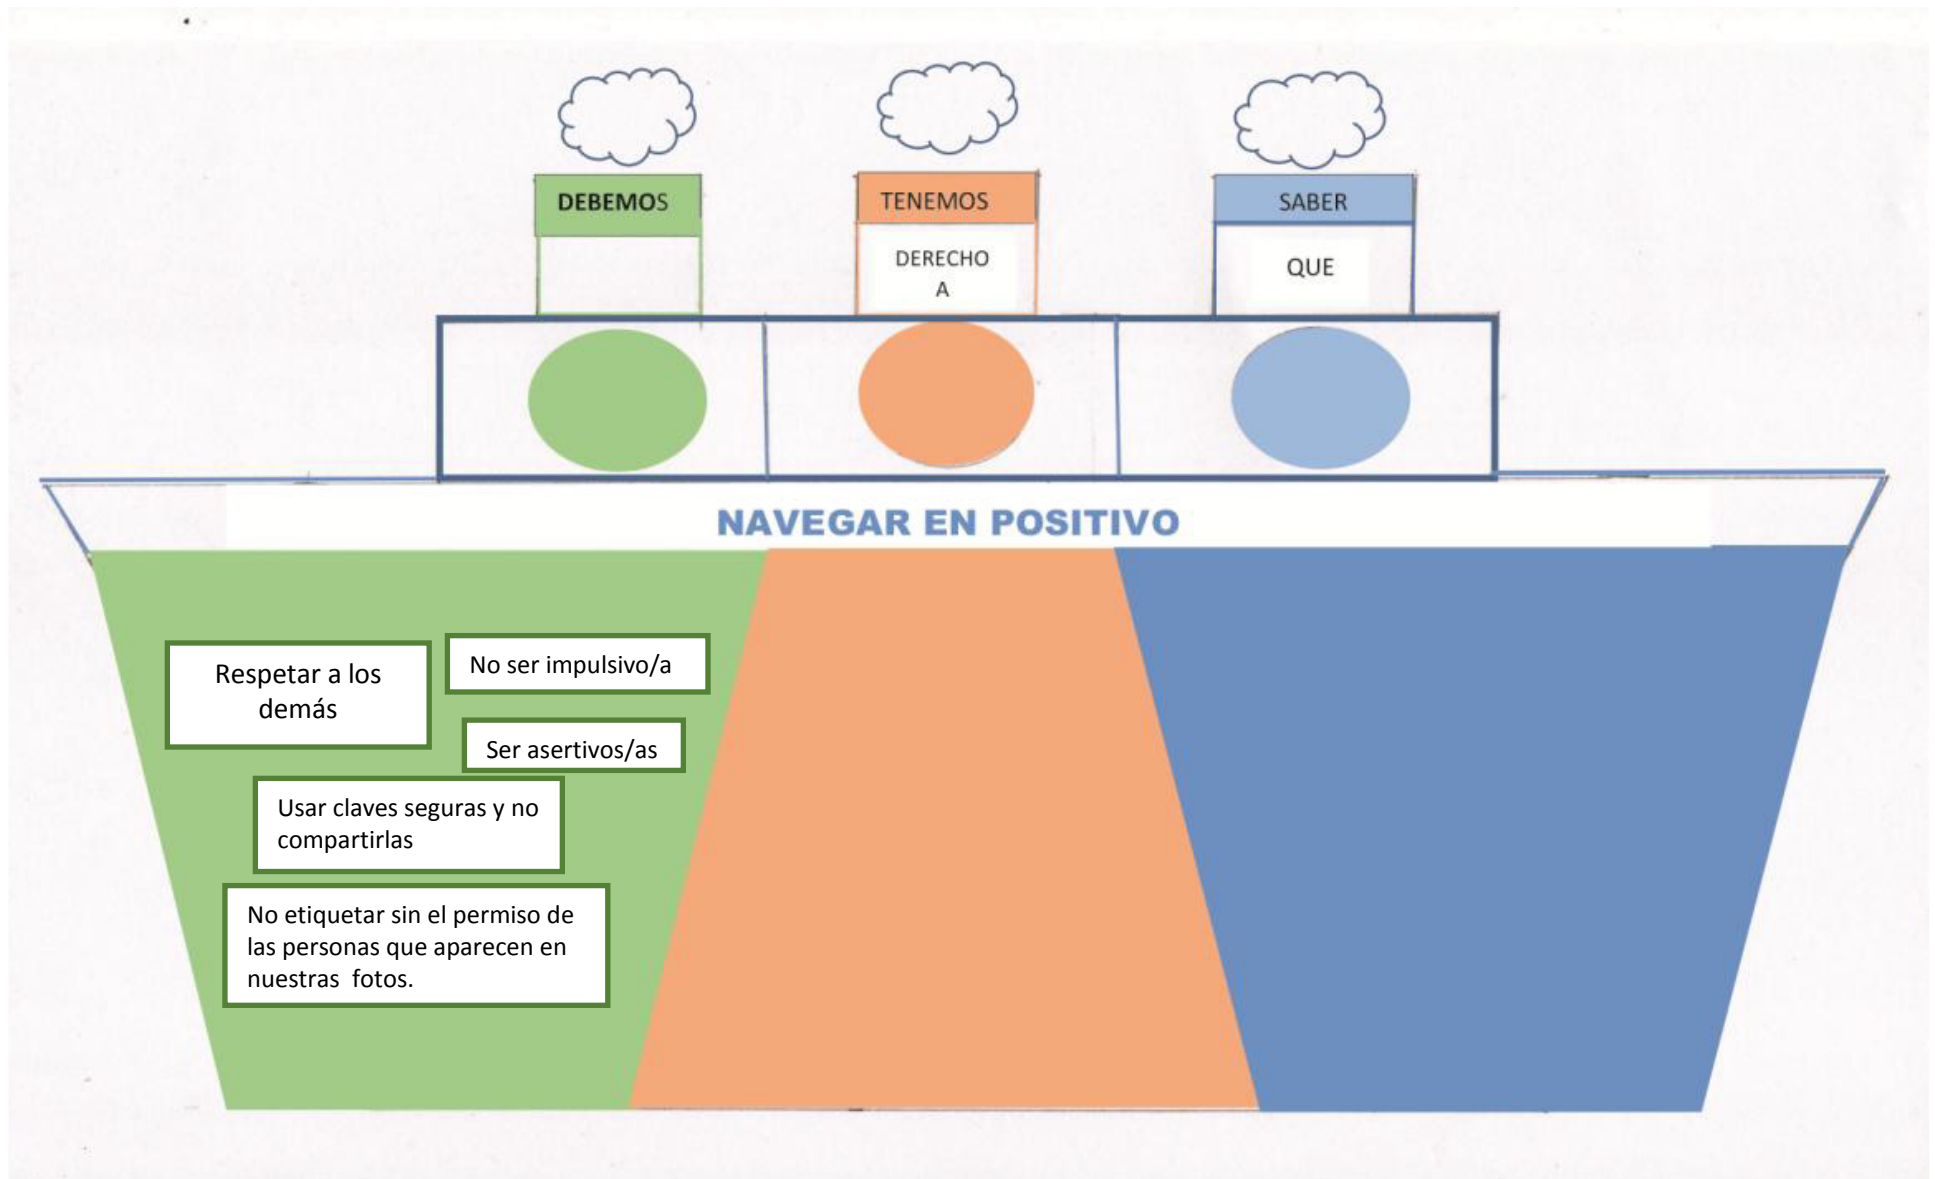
DEBEMOS

TENEMOS

DERECHO A

SABER

QUE

NAVEGAR EN POSITIVO

Respetar a los demás

No ser impulsivo/a

Ser asertivos/as

Usar claves seguras y no compartirlas

No etiquetar sin el permiso de las personas que aparecen en nuestras fotos.